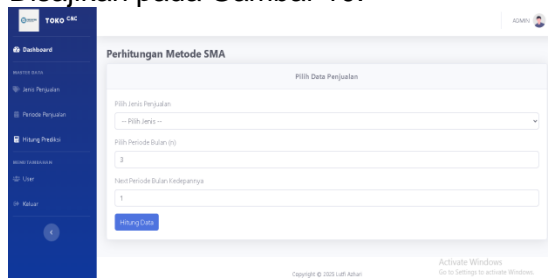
disajikan pada Gambar 10.

TOKO CRC

ADMIN

Dashboard

MASTER DATA

Jenis Penjualan

Periode Penjualan

Hitung Prediksi

MENU TAMBAHAN

User

Keluar

Perhitungan Metode SMA

Pilih Data Penjualan

Pilih Jenis Penjualan

-- Pilih Jenis --

Pilih Periode Bulan (n)

3

Next Periode Bulan Kedepannya

1

Hitung Data

Copyright © 2020 Lutfi Azhari

Activate Windows
Go to Settings to activate Windows.